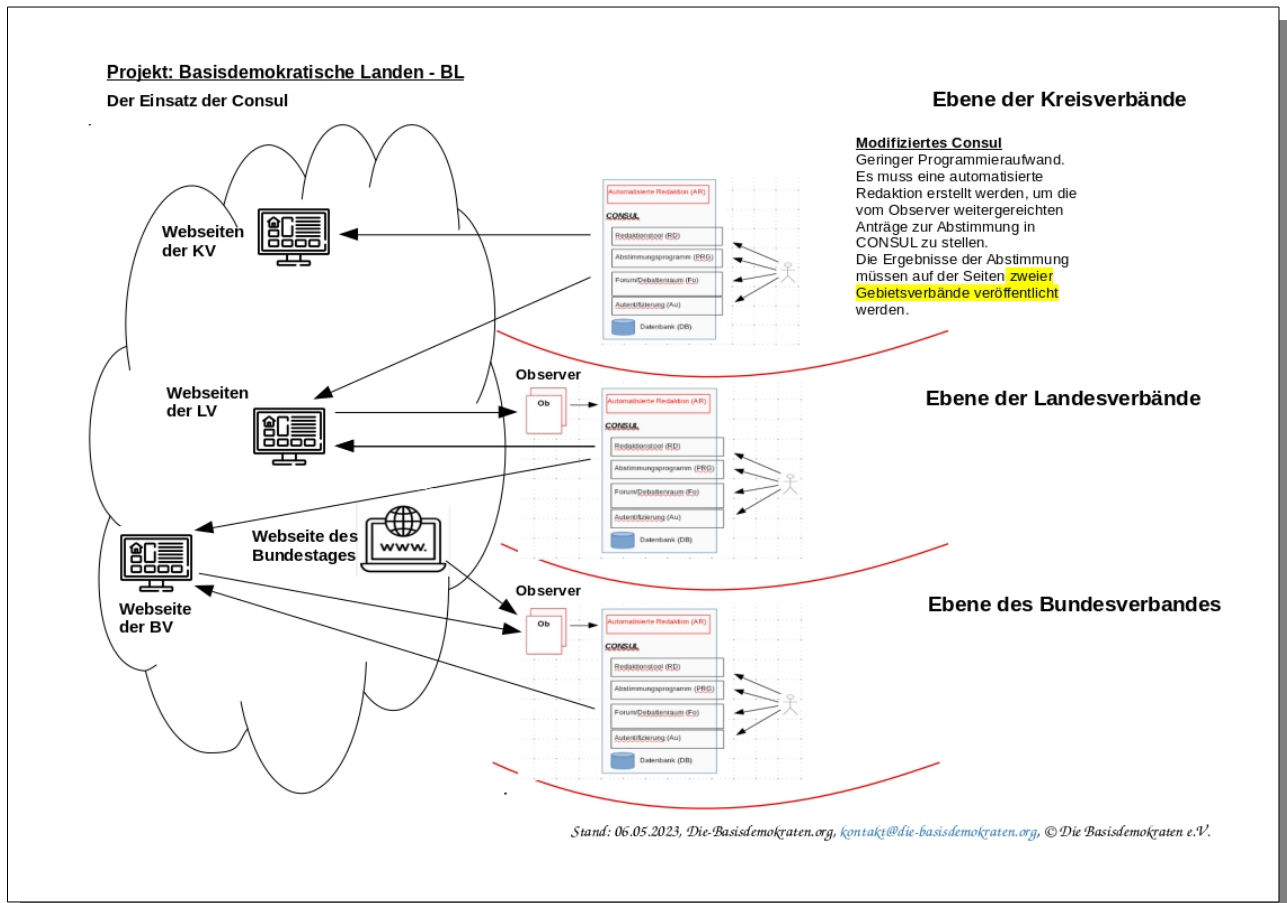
Projekt: Basisdemokratische Landen - BL

Der Einsatz der Consul

Ebene der Kreisverbände

Modifiziertes Consul
Geringer Programmieraufwand. Es muss eine automatisierte Redaktion erstellt werden, um die vom Observer weitergereichten Anträge zur Abstimmung in CONSUL zu stellen. Die Ergebnisse der Abstimmung müssen auf der Seiten zweier Gebietsverbände veröffentlicht werden.

Webseiten der KV

Automatisierte Redaktion (AR)
CONSUL
Redaktionstool (RD)
Abstimmungsprogramm (PRG)
Forum/Debattenraum (Fo)
Autentifizierung (Au)
Datenbank (DB)

Observer

Ebene der Landesverbände

Webseiten der LV

Ob

Automatisierte Redaktion (AR)
CONSUL
Redaktionstool (RD)
Abstimmungsprogramm (PRG)
Forum/Debattenraum (Fo)
Autentifizierung (Au)
Datenbank (DB)

Webseite des Bundestages

www.

Observer

Ebene des Bundesverbandes

Webseite der BV

Ob

Automatisierte Redaktion (AR)
CONSUL
Redaktionstool (RD)
Abstimmungsprogramm (PRG)
Forum/Debattenraum (Fo)
Autentifizierung (Au)
Datenbank (DB)

Stand: 06.05.2023, Die-Basisdemokraten.org, kontakt@die-basisdemokraten.org, © Die Basisdemokraten e.V.